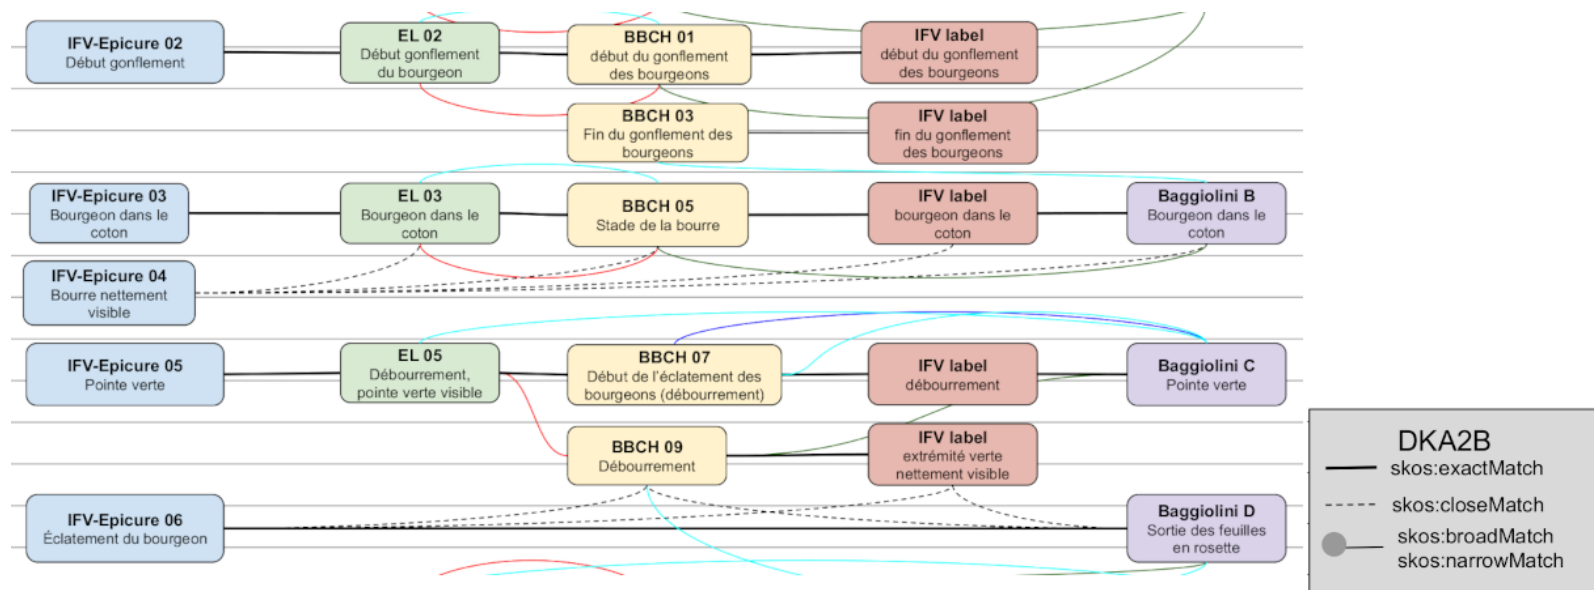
IFV-Epicure 02
Début gonflement

EL 02
Début gonflement du bourgeon

BBCH 01
début du gonflement des bourgeons

IFV label
début du gonflement des bourgeons

BBCH 03
Fin du gonflement des bourgeons

IFV label
fin du gonflement des bourgeons

IFV-Epicure 03
Bourgeon dans le coton

EL 03
Bourgeon dans le coton

BBCH 05
Stade de la bourre

IFV label
bourgeon dans le coton

Baggiolini B
Bourgeon dans le coton

IFV-Epicure 04
Bourre nettement visible

IFV-Epicure 05
Pointe verte

EL 05
Débourrement, pointe verte visible

BBCH 07
Début de l'éclatement des bourgeons (débourrement)

IFV label
débourrement

Baggiolini C
Pointe verte

BBCH 09
Débourrement

IFV label
extrémité verte nettement visible

IFV-Epicure 06
Éclatement du bourgeon

Baggiolini D
Sortie des feuilles en rosette

DKA2B
skos:exactMatch
skos:closeMatch
skos:broadMatch
skos:narrowMatch